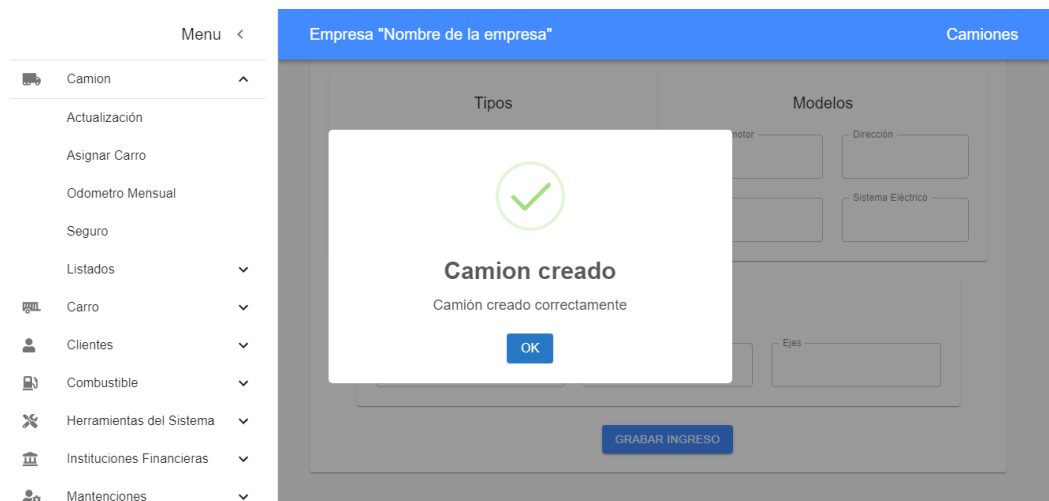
Menu <

Camion

Actualización

Asignar Carro

Odometro Mensual

Seguro

Listados

Carro

Clientes

Combustible

Herramientas del Sistema

Instituciones Financieras

Mantenciones

Empresa "Nombre de la empresa"

Camiones

Tipos

Modelos

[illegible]motor

Dirección

Sistema Eléctrico

Ejes

GRABAR INGRESO

Camion creado

Camión creado correctamente

OK